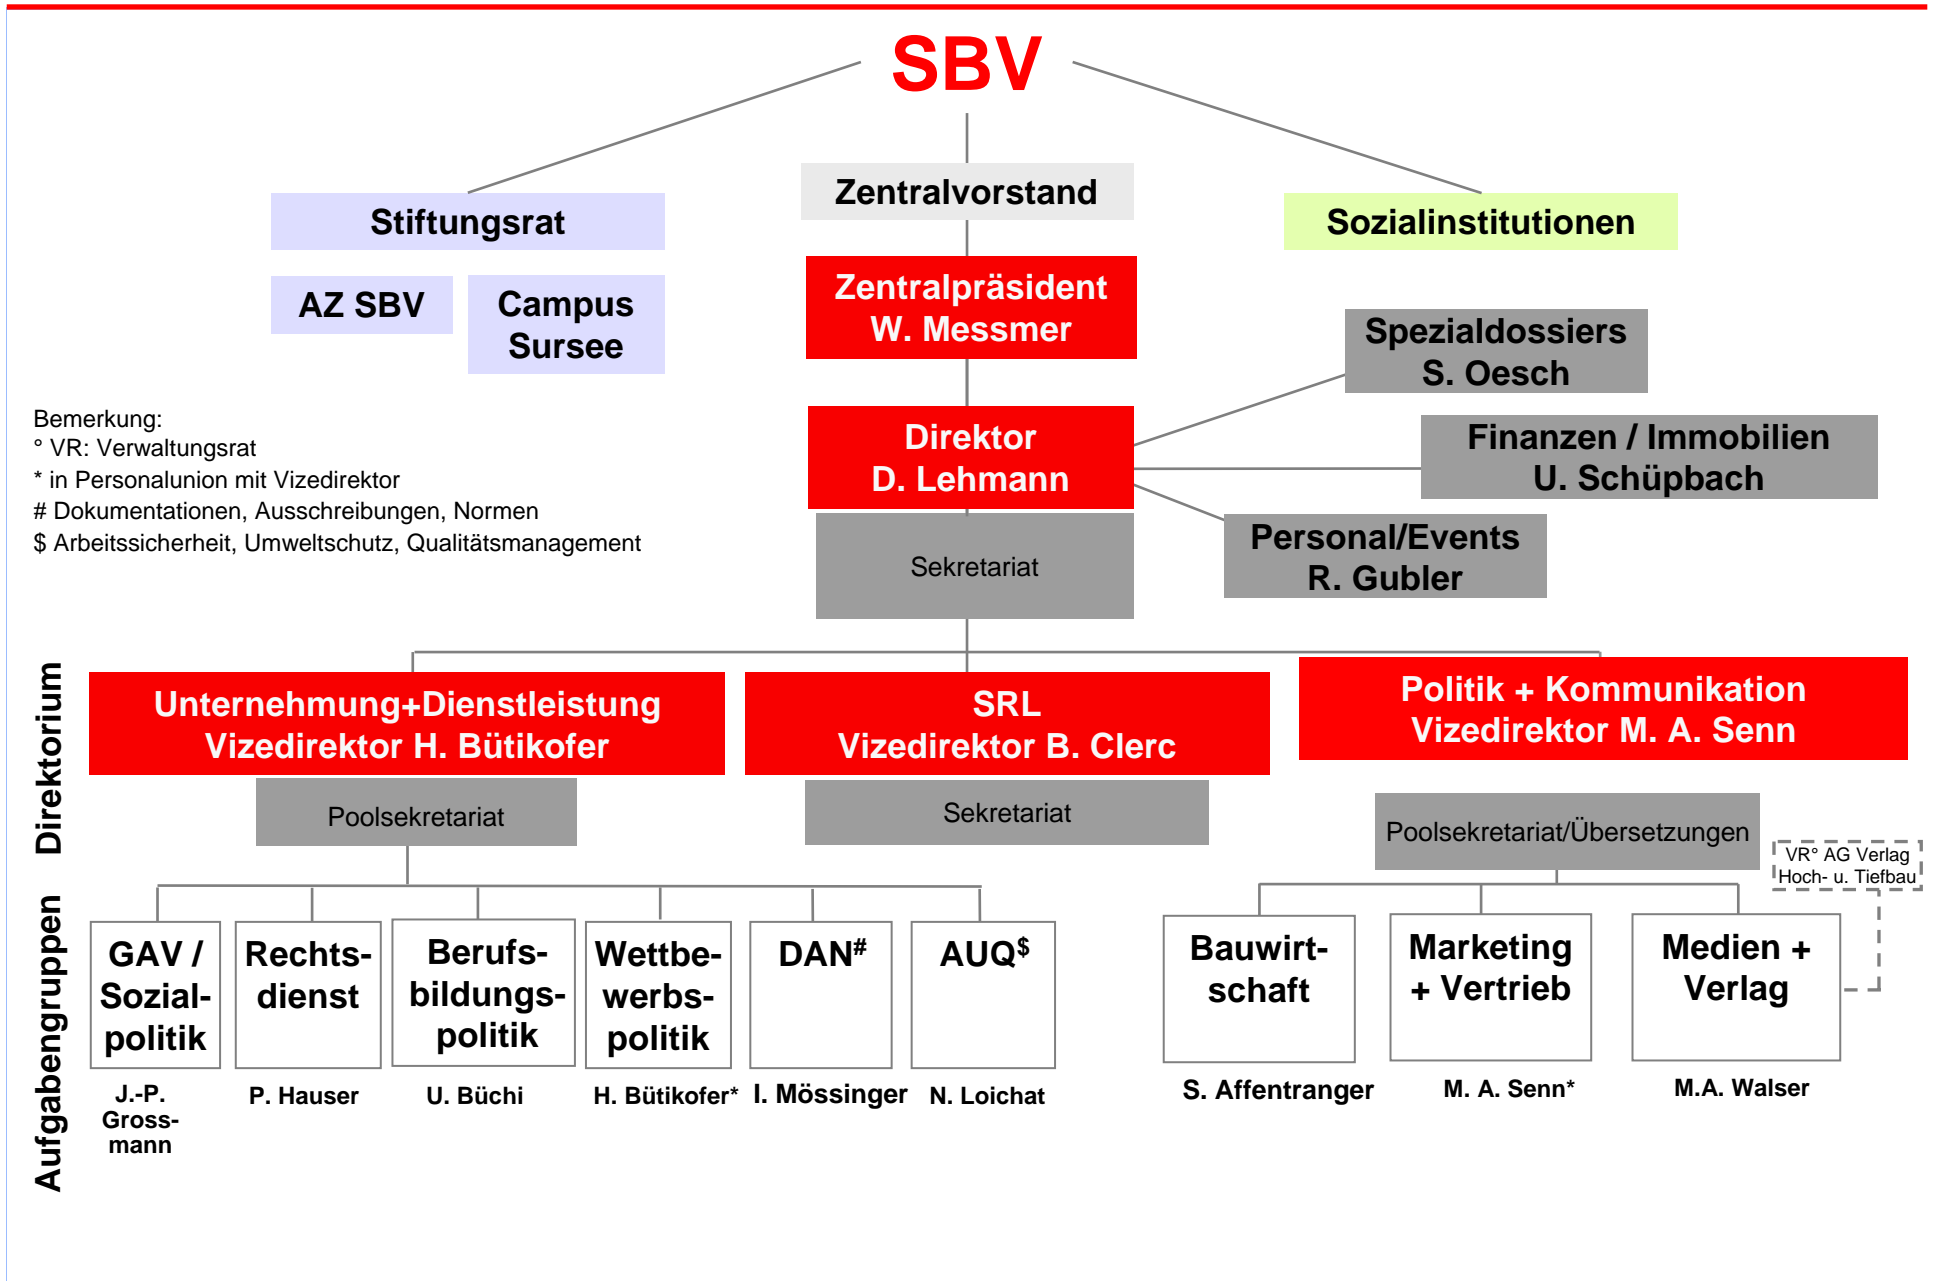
SBV

Stiftungsrat

Zentralvorstand

Sozialinstitutionen

AZ SBV

Campus Sursee

Zentralpräsident W. Messmer

Spezialdossiers S. Oesch

Bemerkung:
° VR: Verwaltungsrat
* in Personalunion mit Vizedirektor
# Dokumentationen, Ausschreibungen, Normen
$ Arbeitssicherheit, Umweltschutz, Qualitätsmanagement

Direktor D. Lehmann

Finanzen / Immobilien U. Schüpbach

Sekretariat

Personal/Events R. Gubler

Direktorium

Unternehmung+Dienstleistung Vizedirektor H. Bütikofer

SRL Vizedirektor B. Clerc

Politik + Kommunikation Vizedirektor M. A. Senn

Poolsekretariat

Sekretariat

Poolsekretariat/Übersetzungen

VR° AG Verlag Hoch- u. Tiefbau

Aufgabengruppen

GAV / Sozialpolitik

Rechtsdienst

Berufsbildungspolitik

Wettbewerbspolitik

DAN$^{\#}$

AUQ$^{\$}$

Bauwirtschaft

Marketing + Vertrieb

Medien + Verlag

J.-P. Grossmann

P. Hauser

U. Büchi

H. Bütikofer*

I. Mössinger

N. Loichat

S. Affentranger

M. A. Senn*

M.A. Walser